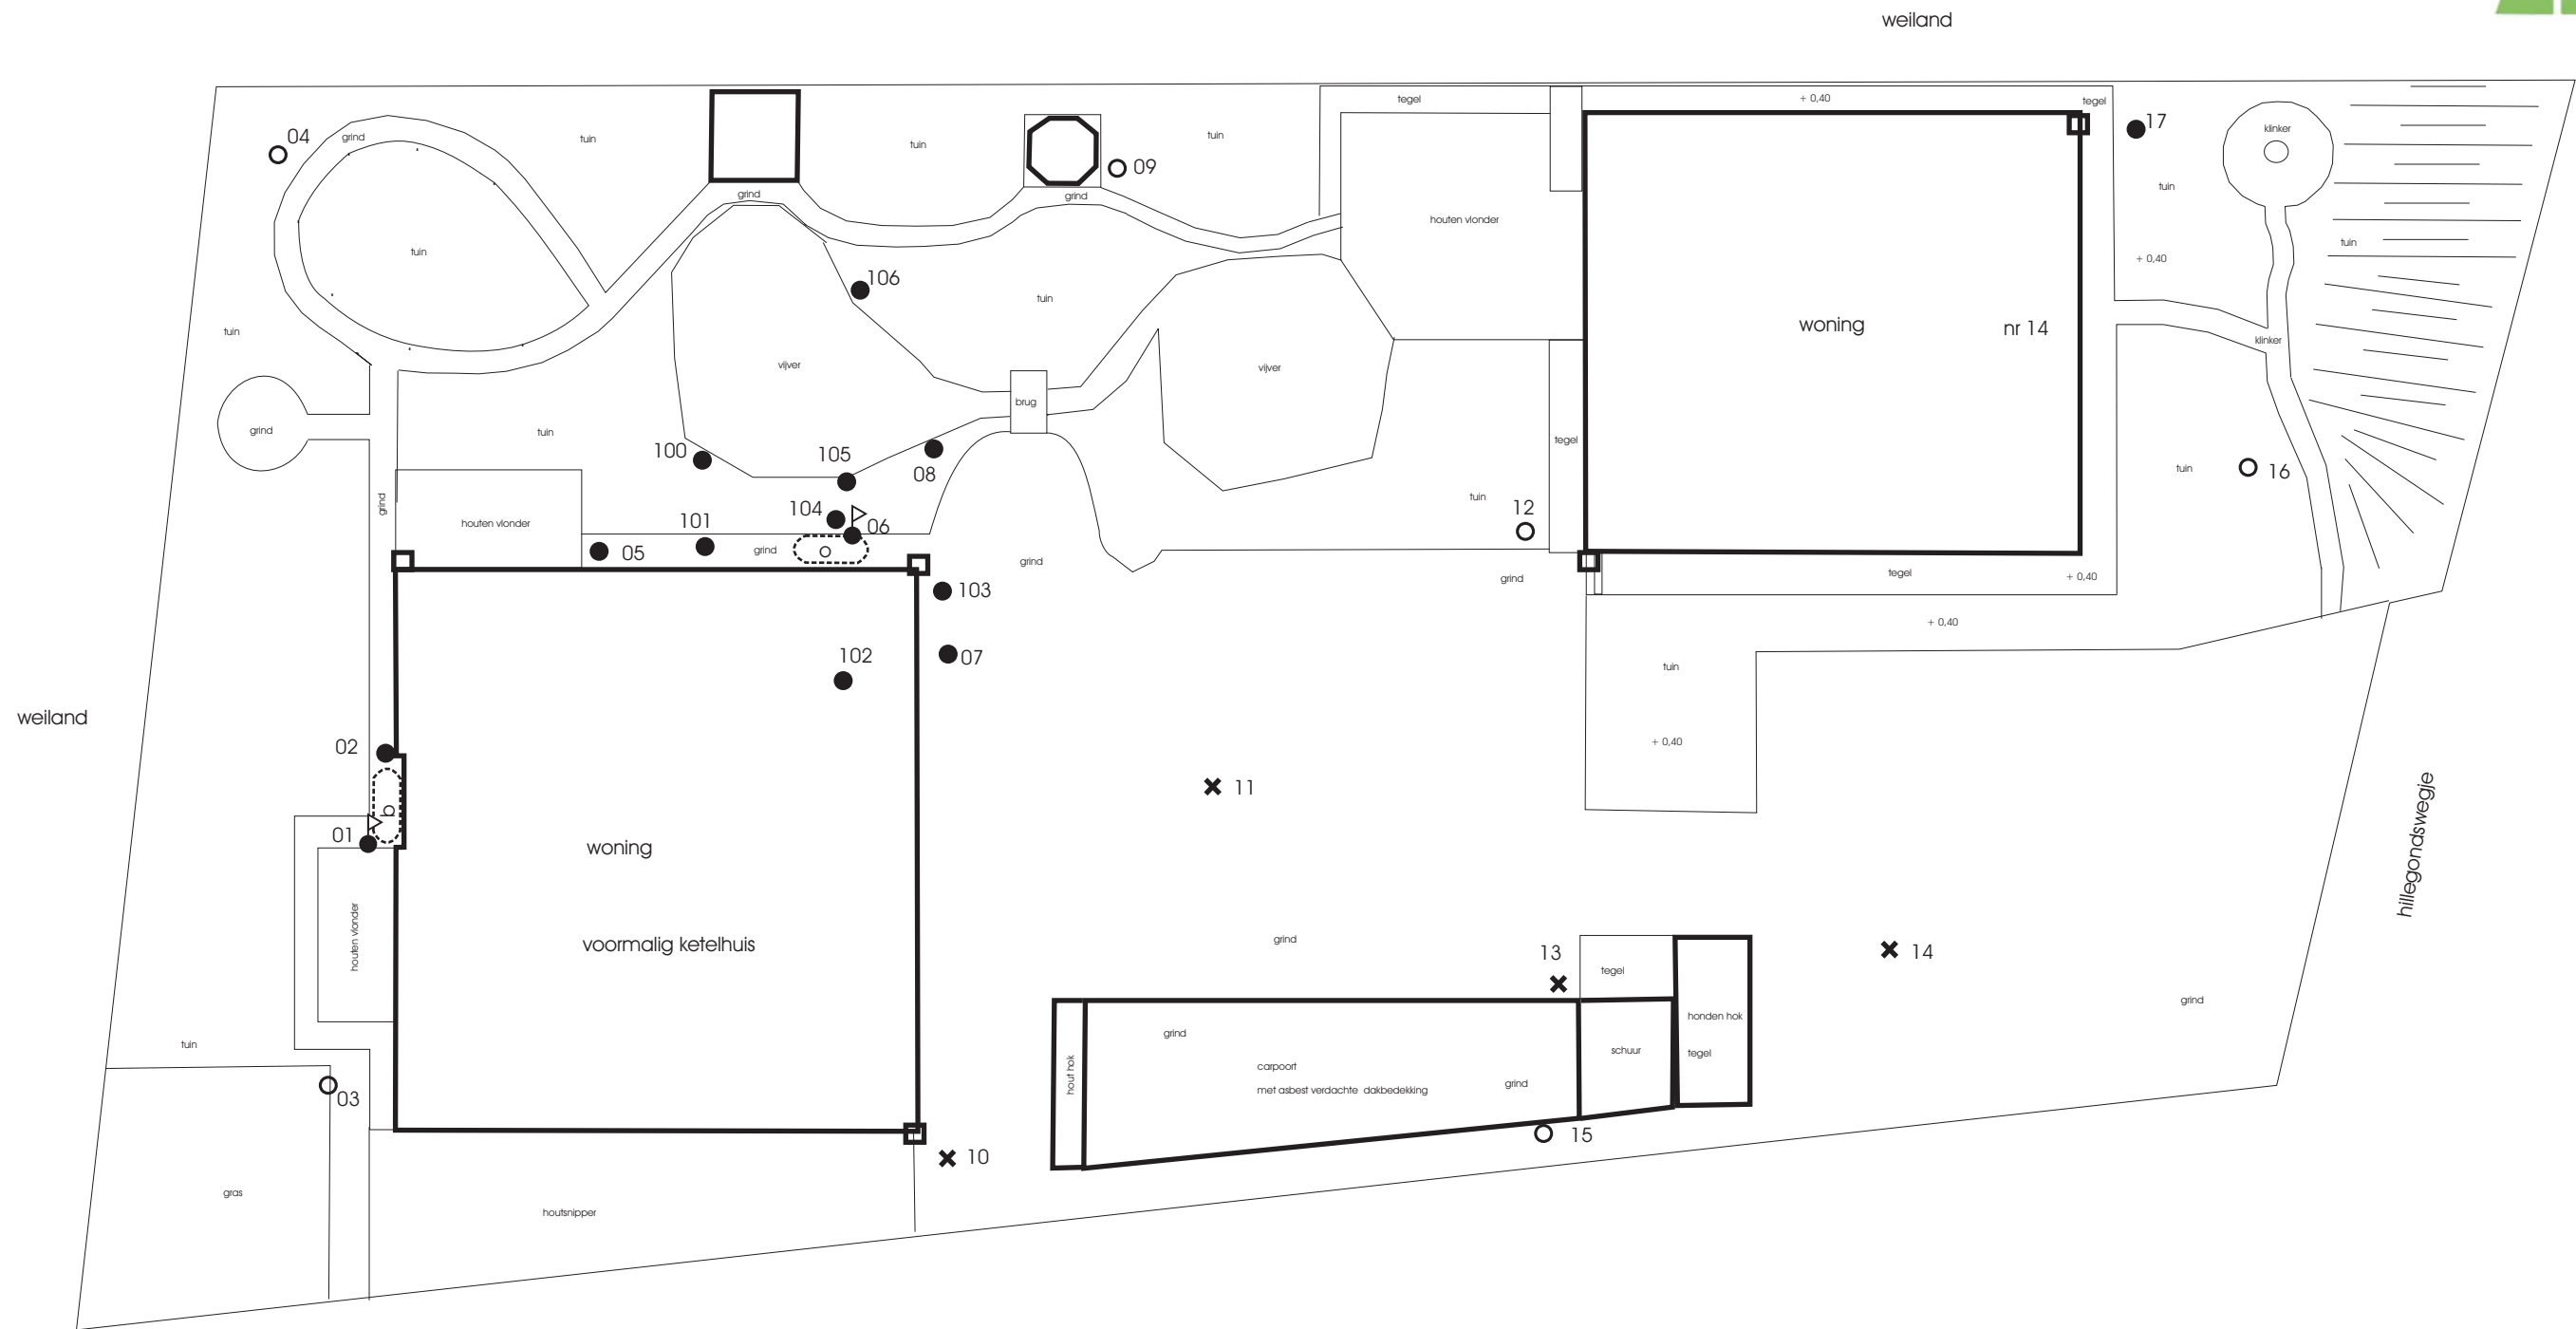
weiland

04 grind tuin grind tuin grind 09 tuin tegel + 0,40 tegel 17 klinker

tuin

tuin

+ 0,40

tuin

houten vlonder

106

tuin

tuin

woning nr 14

klinker

vijver

vijver

tuin

brug

grind

tuin

100

105

08

tegel

tuin

16

tuin

houten vlonder

grind

101

104

06

12

05

grind

grind

grind

tegel

+ 0,40

103

+ 0,40

102

07

tuin

+ 0,40

weiland

02

11

01

woning

houten vlonder

voormalig ketelhuis

hillegondswegje

grind

13

tegel

14

grind

honden hok

grind

schuur

tegel

tuin

hout hok

carpoort

met asbest verdachte dakbedekking

grind

03

15

10

gras

houtsnipper